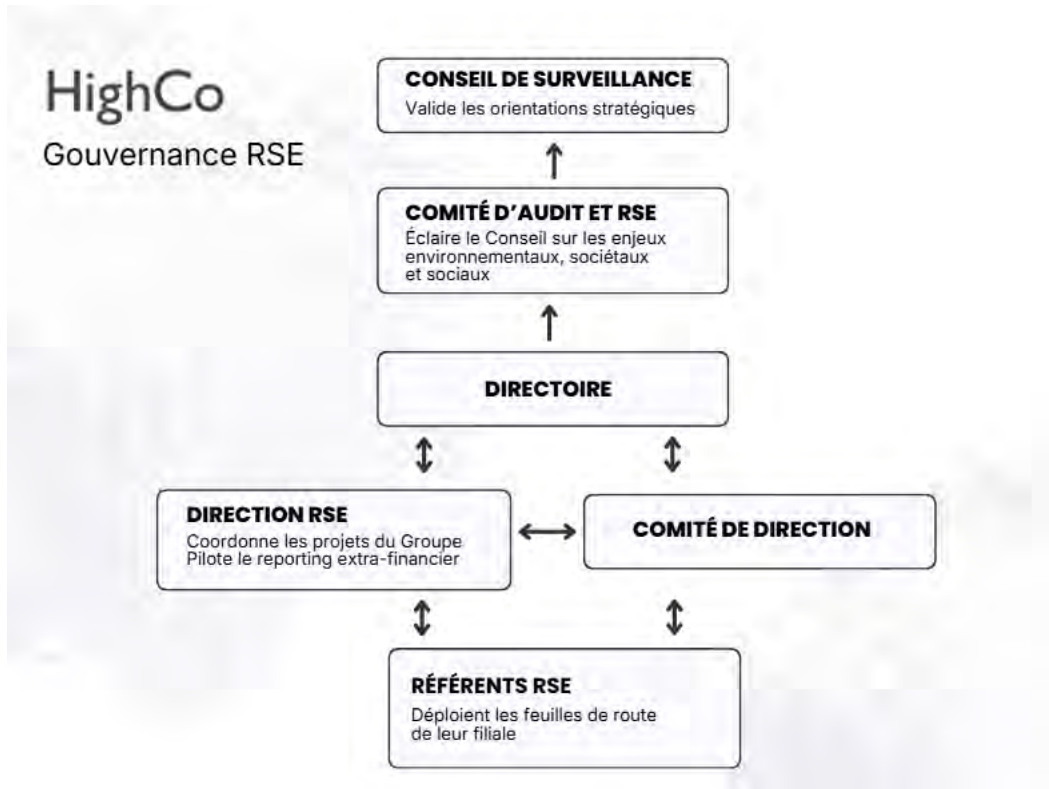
HighCo
Gouvernance RSE

CONSEIL DE SURVEILLANCE
Valide les orientations stratégiques

COMITÉ D'AUDIT ET RSE
Éclaire le Conseil sur les enjeux environnementaux, sociétaux et sociaux

DIRECTOIRE

DIRECTION RSE
Coordonne les projets du Groupe
Pilote le reporting extra-financier

COMITÉ DE DIRECTION

RÉFÉRENTS RSE
Déploient les feuilles de route de leur filiale